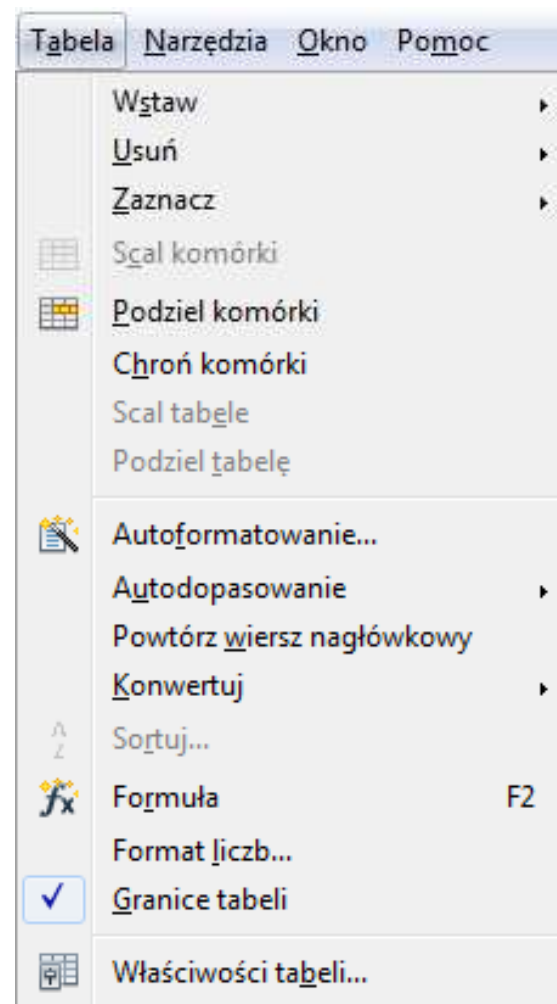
Tabela Narzędzia Okno Pomoc

Wstaw
Usuń
Zaznacz
Scal komórki
Podziel komórki
Chroń komórki
Scal tabele
Podziel tabelę

Autoformatowanie...
Autodopasowanie
Powtórz wiersz nagłówkowy
Konwertuj
Sortuj...
Formuła F2
Format liczb...
✓ Granice tabeli

Właściwości tabeli...